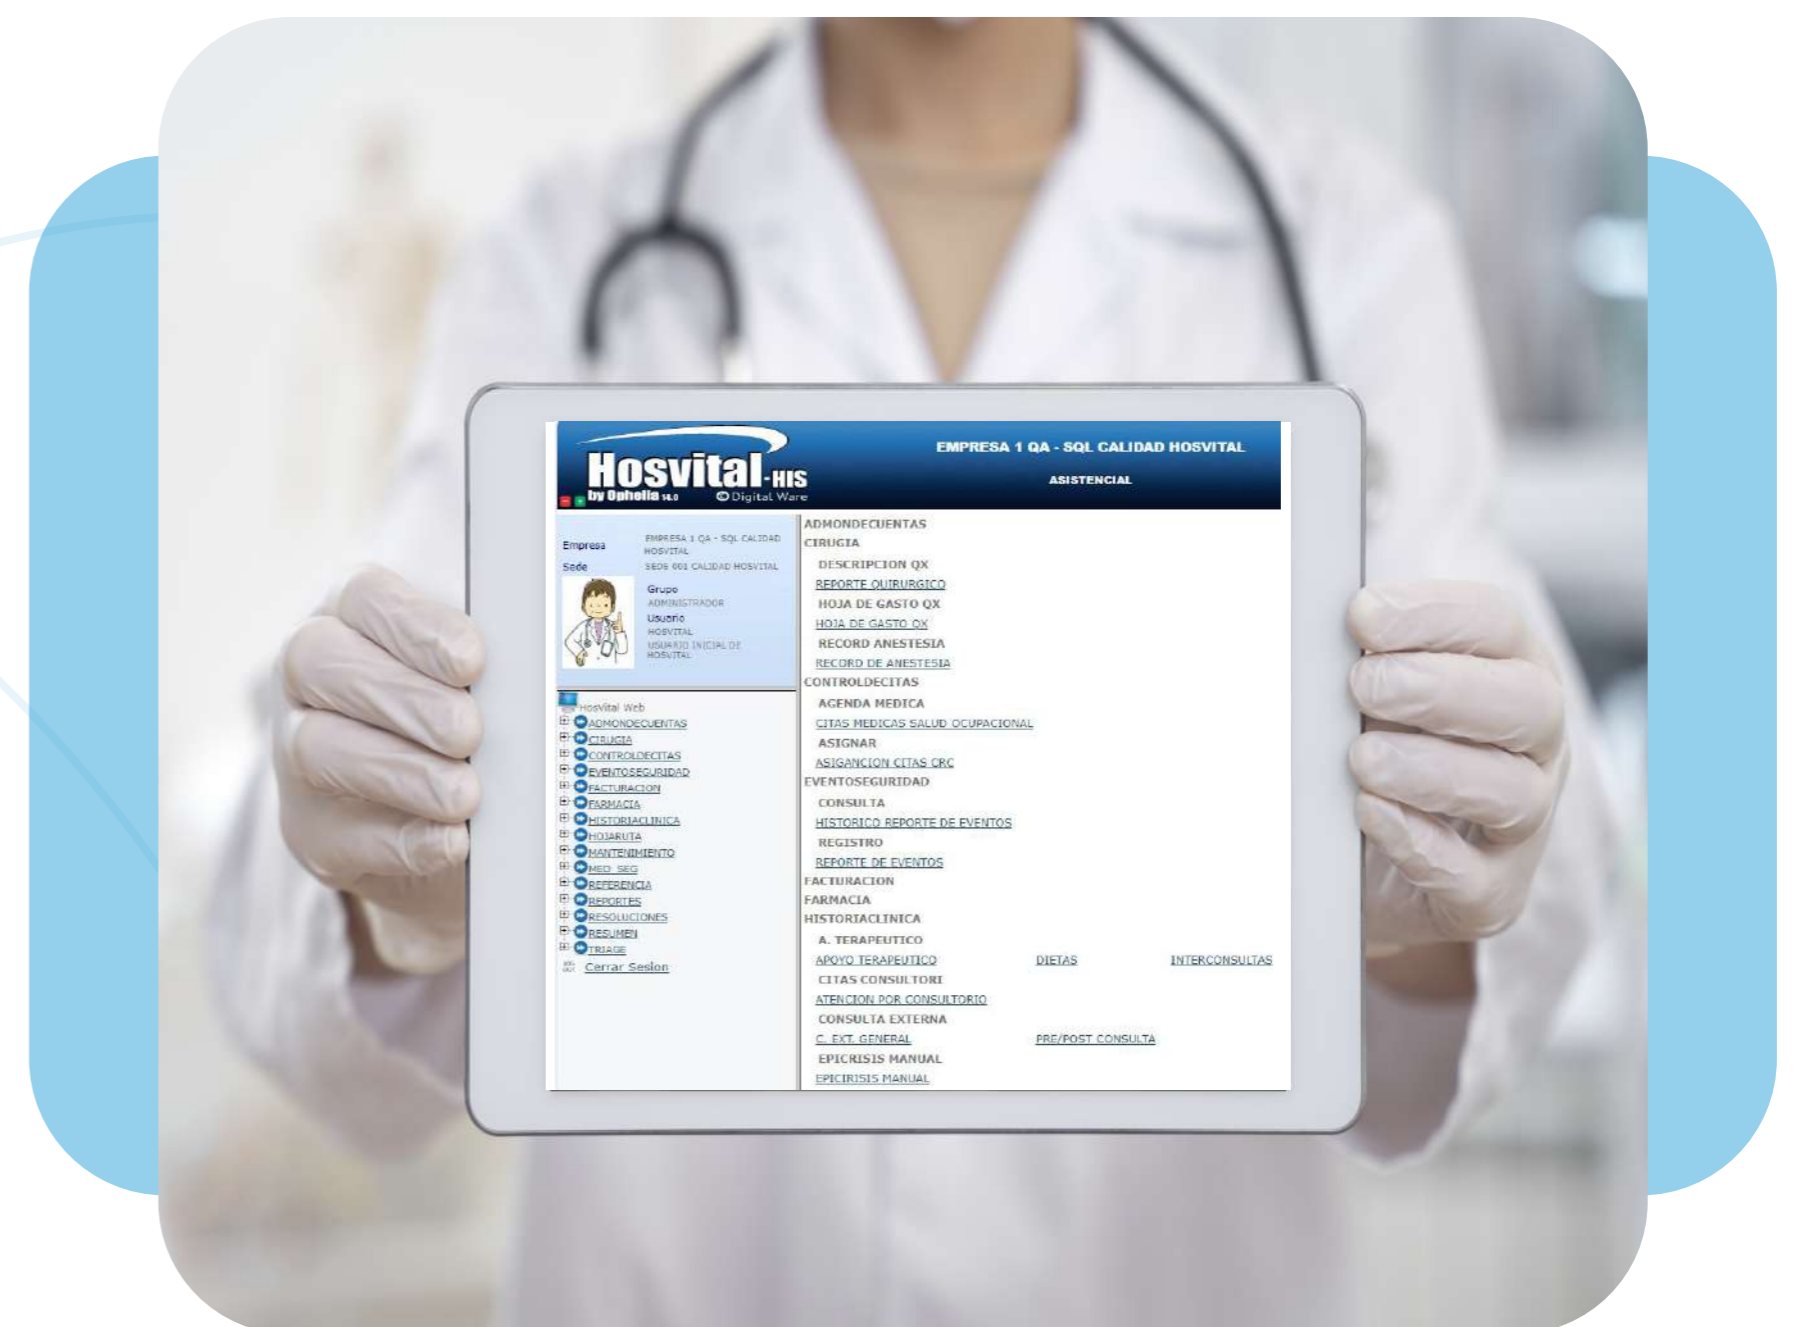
Hosvital-HIS
by Ophelia 14.0
© Digital Ware

EMPRESA 1 QA - SQL CALIDAD HOSVITAL

ASISTENCIAL

Empresa EMPRESA 1 QA - SQL CALIDAD HOSVITAL
Sede SEDE 001 CALIDAD HOSVITAL

Grupo
ADMINISTRADOR
Usuario
HOSVITAL
USUARIO INICIAL DE HOSVITAL

Hosvital Web
ADMONDECUENTAS
CIRUGIA
CONTROLDECITAS
EVENTOSEGURIDAD
FACTURACION
FARMACIA
HISTORIACLINICA
HOJARUTA
MANTENIMIENTO
MED_SEG
REFERENCIA
REPORTES
RESOLUCIONES
RESUMEN
TRIAGE
Cerrar Sesion

ADMONDECUENTAS
CIRUGIA
DESCRIPCION QX
REPORTE QUIRURGICO
HOJA DE GASTO QX
HOJA DE GASTO QX
RECORD ANESTESIA
RECORD DE ANESTESIA
CONTROLDECITAS
AGENDA MEDICA
CITAS MEDICAS SALUD OCUPACIONAL
ASIGNAR
ASIGANCION CITAS CRC
EVENTOSEGURIDAD
CONSULTA
HISTORICO REPORTE DE EVENTOS
REGISTRO
REPORTE DE EVENTOS
FACTURACION
FARMACIA
HISTORIACLINICA
A. TERAPEUTICO
APOYO TERAPEUTICO DIETAS INTERCONSULTAS
CITAS CONSULTORI
ATENCION POR CONSULTORIO
CONSULTA EXTERNA
C. EXT. GENERAL PRE/POST CONSULTA
EPICRISIS MANUAL
EPICIRISIS MANUAL